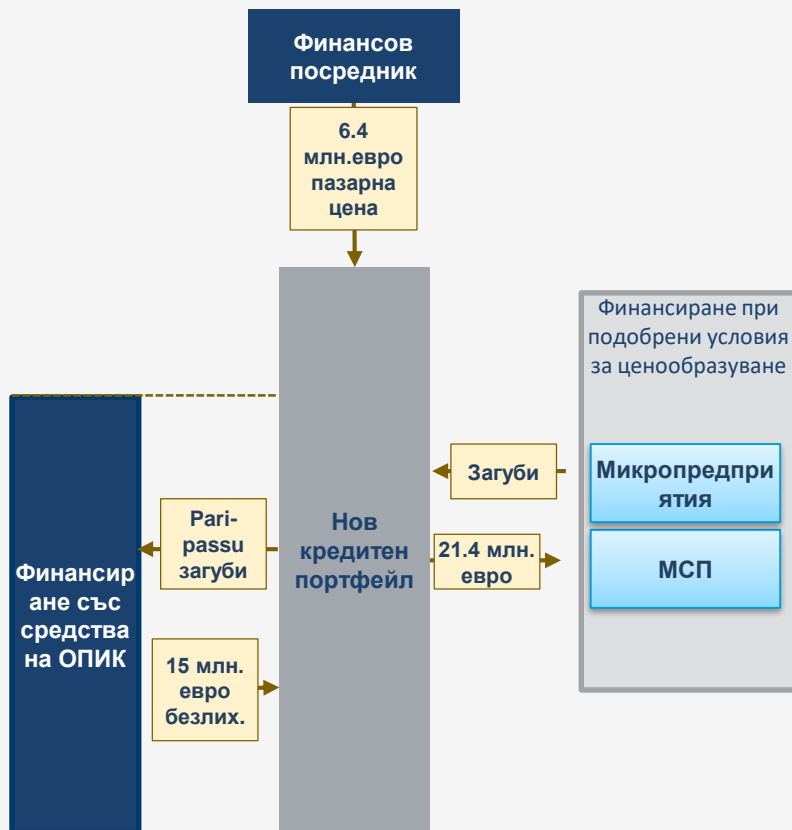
Финансов посредник

6.4 млн.евро пазарна цена

Финансиране при подобрени условия за ценообразуване

Загуби

Микропредприятия

МСП

Pari-passu загуби

Нов кредитен портфейл

21.4 млн. евро

Финансиране със средства на ОПИК

15 млн. евро безлих.